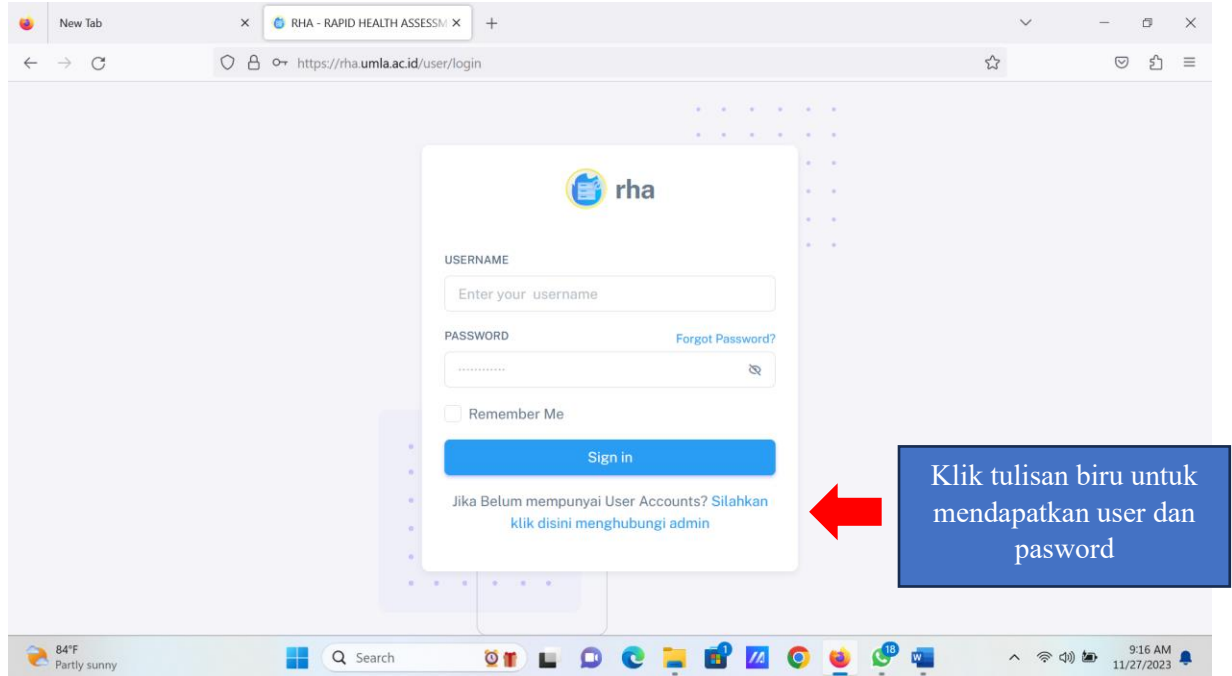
New Tab
RHA - RAPID HEALTH ASSESSM
https://rha.umla.ac.id/user/login

rha

USERNAME
Enter your username
PASSWORD
Forgot Password?
············
Remember Me
Sign in
Jika Belum mempunyai User Accounts? Silahkan klik disini menghubungi admin

Klik tulisan biru untuk mendapatkan user dan pasword

84°F
Partly sunny
Search
18
9:16 AM
11/27/2023